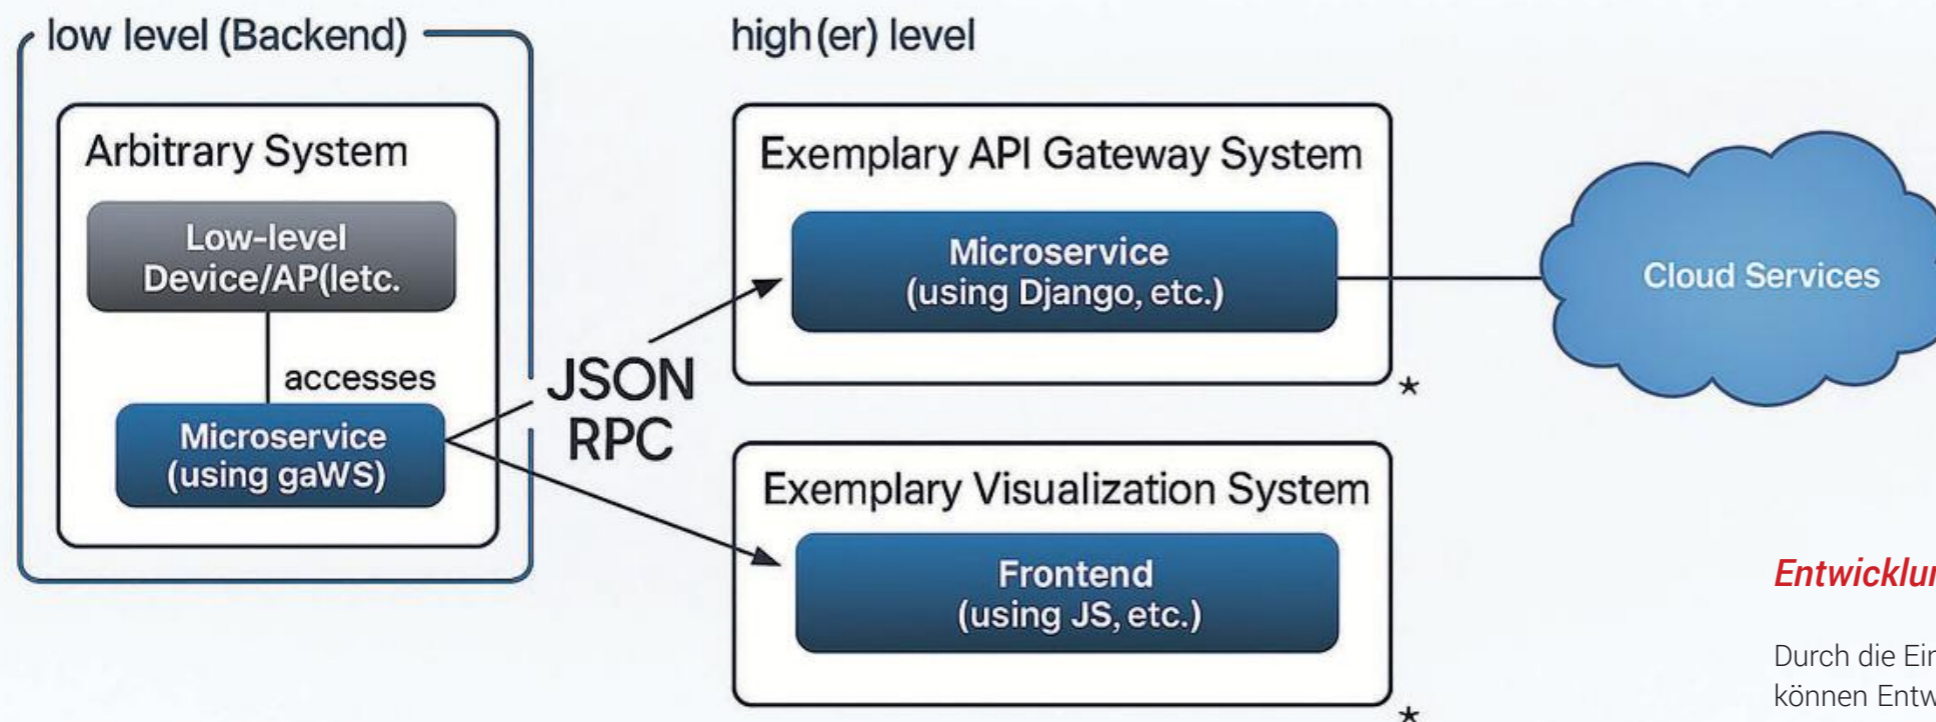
low level (Backend)

Arbitrary System

Low-level Device/AP(letc.

accesses

Microservice (using gaWS)

JSON RPC

high(er) level

Exemplary API Gateway System

Microservice (using Django, etc.)

*

Cloud Services

Exemplary Visualization System

Frontend (using JS, etc.)

*

Entwicklu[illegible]

Durch die Ei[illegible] können Entw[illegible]